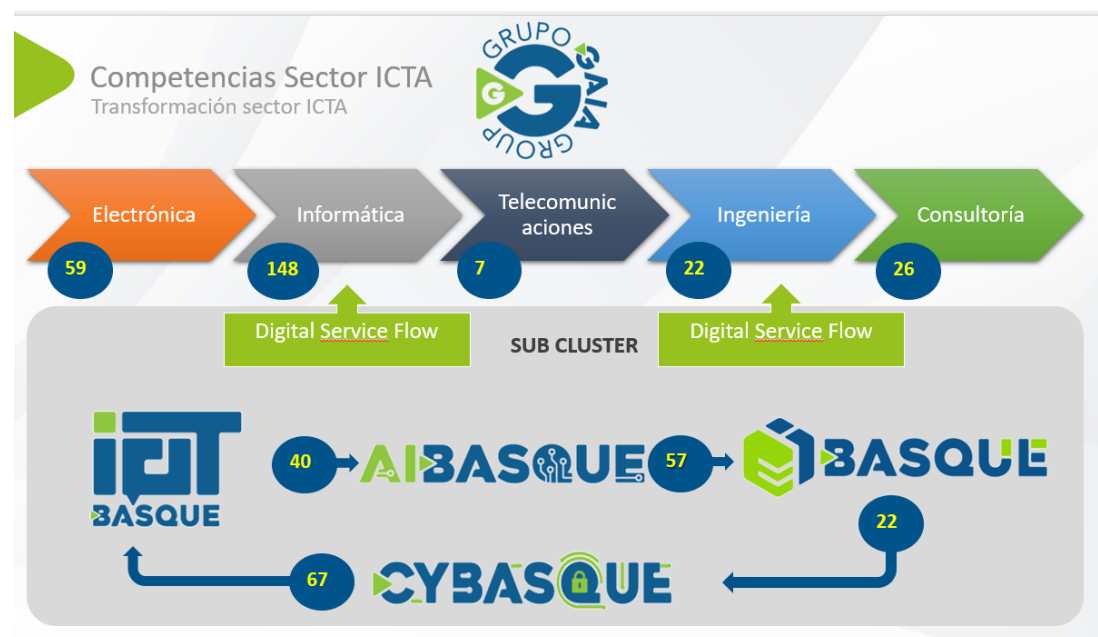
Competencias Sector ICTA
Transformación sector ICTA

GRUPO GAIA GROUP

Electrónica
59

Informática
148

Telecomunic aciones
7

Ingeniería
22

Consultoría
26

Digital Service Flow

SUB CLUSTER

Digital Service Flow

IOT BASQUE

40

AIBASQUE

57

BASQUE

22

67

CYBASQUE